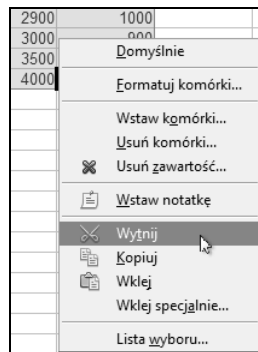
| 2900 | 1000 |
|---|---|
| 3000 | 900 |
| 3500 | |
| 4000 | |

Domyślnie

Formatuj komórki...

Wstaw komórki...

Usuń komórki...

Usuń zawartość...

Wstaw notatkę

Wytnij

Kopiuj

Wklej

Wklej specjalnie...

Lista wyboru...